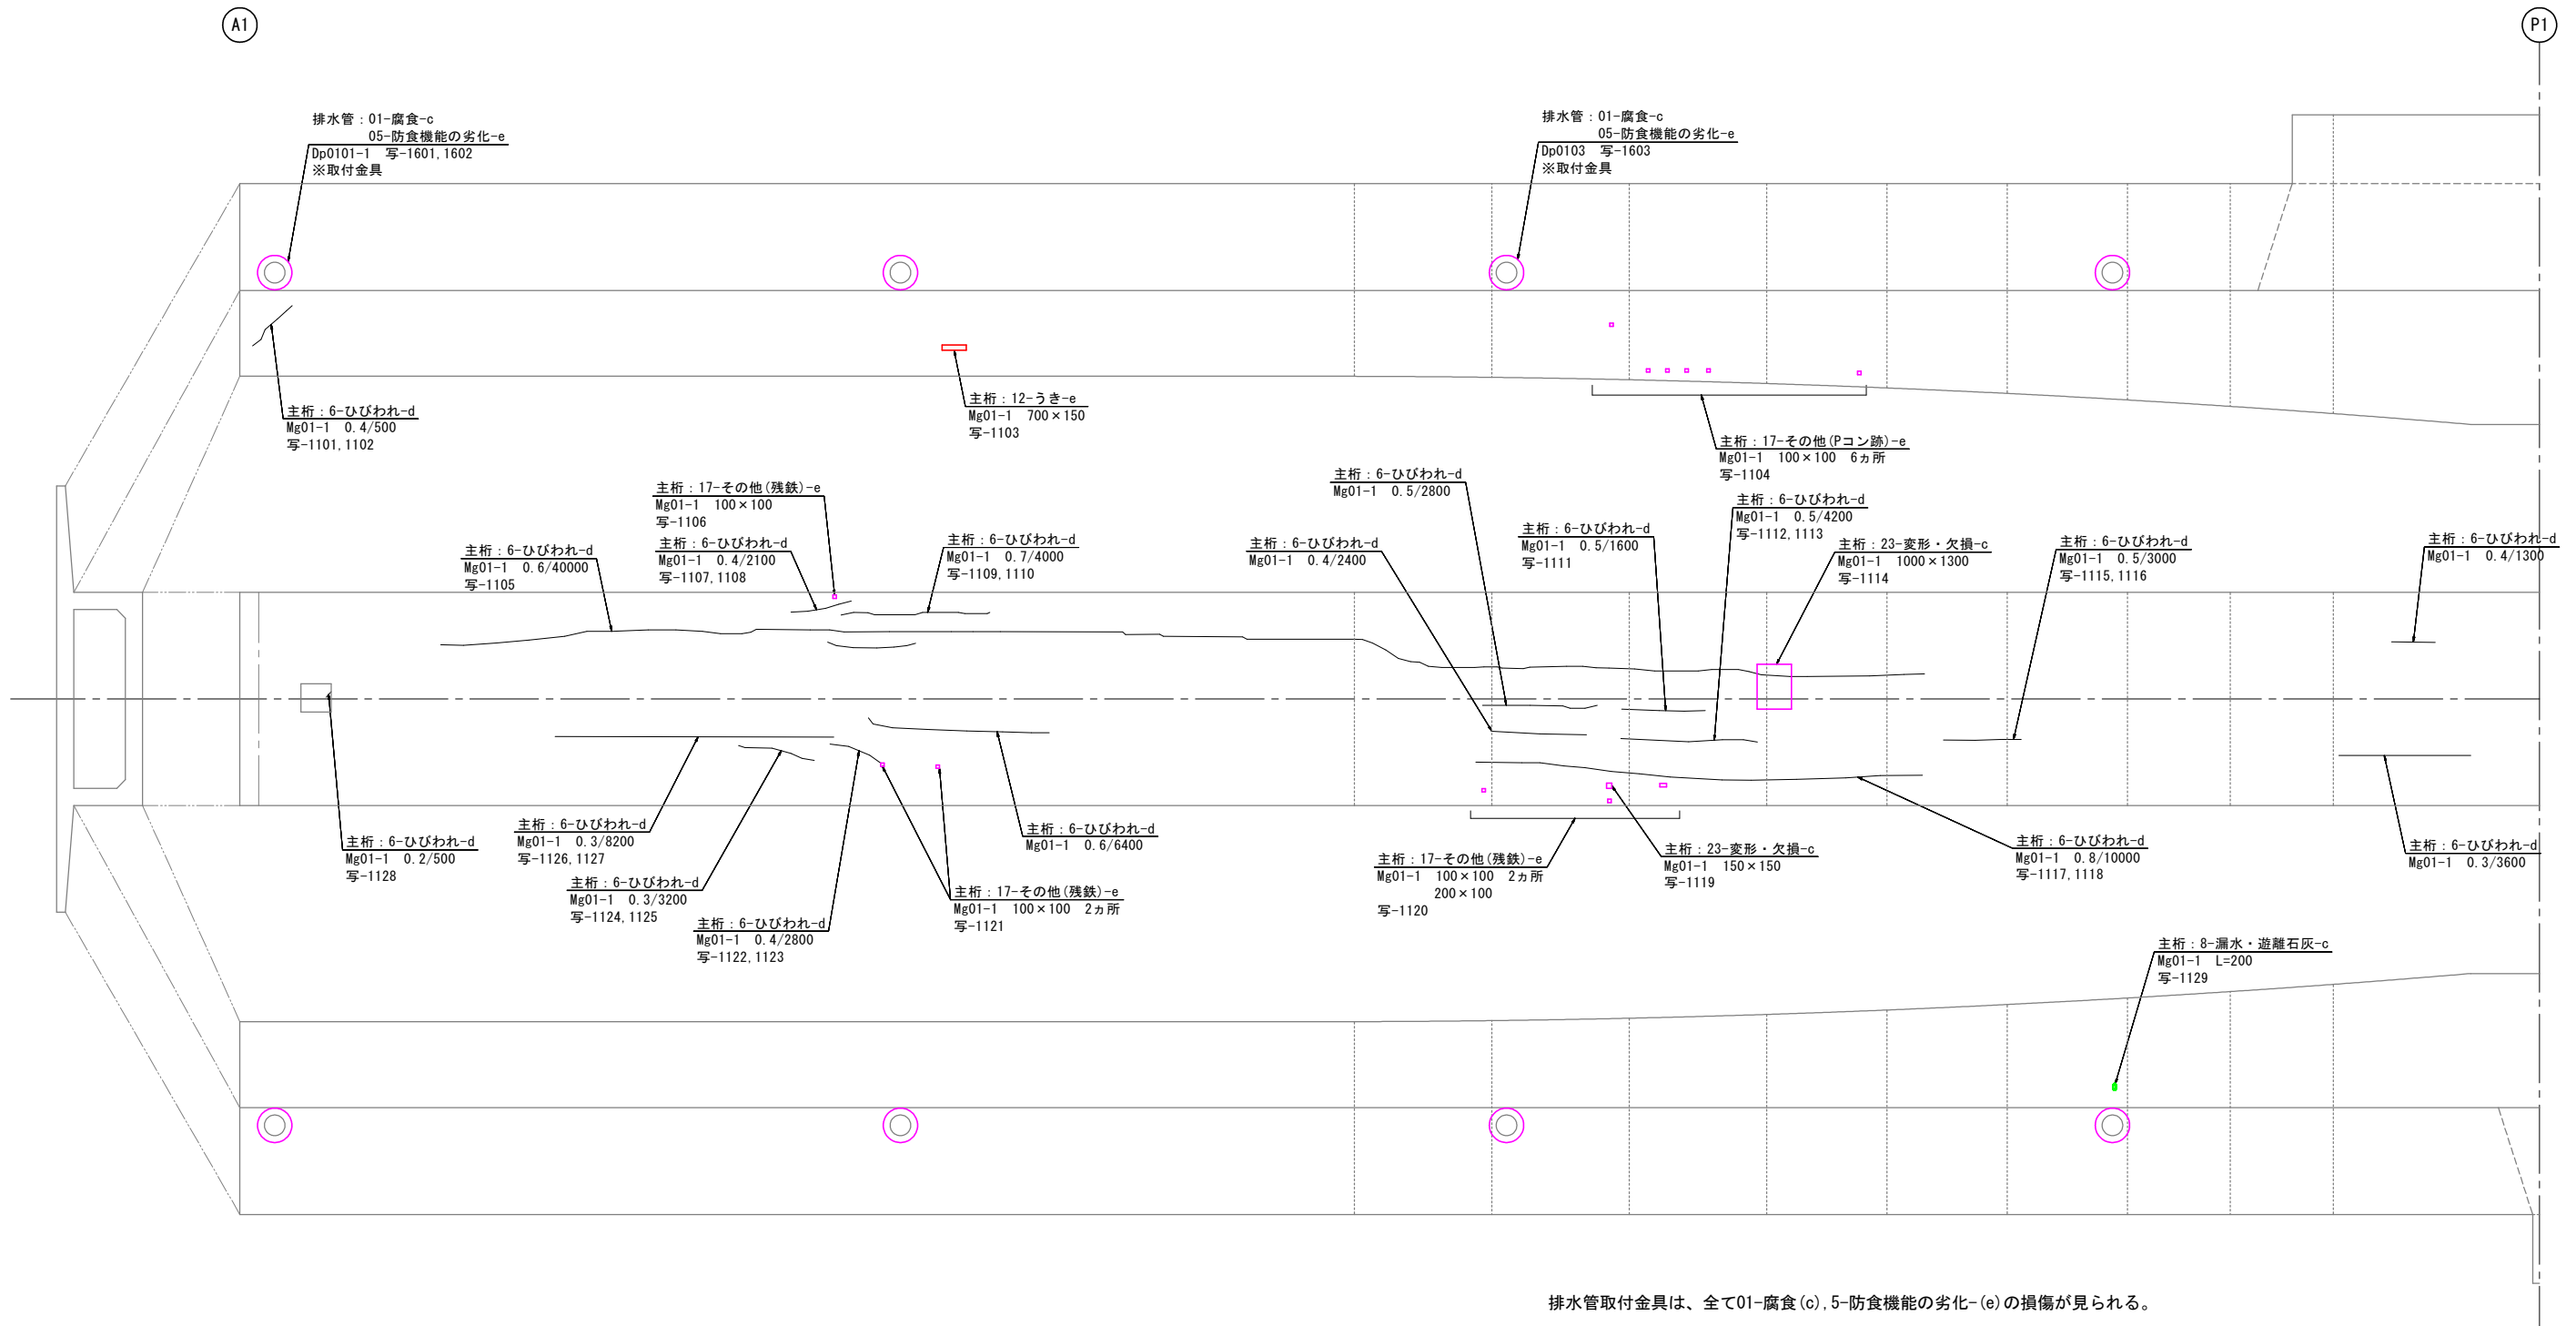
A1

P1

排水管：01-腐食-c
05-防食機能の劣化-e
Dp0101-1 写-1601, 1602
※取付金具

排水管：01-腐食-c
05-防食機能の劣化-e
Dp0103 写-1603
※取付金具

主桁：6-ひびわれ-d
Mg01-1 0.4/500
写-1101, 1102

主桁：12-うき-e
Mg01-1 700×150
写-1103

主桁：17-その他(Pコン跡)-e
Mg01-1 100×100 6カ所
写-1104

主桁：6-ひびわれ-d
Mg01-1 0.5/2800

主桁：17-その他(残鉄)-e
Mg01-1 100×100
写-1106

主桁：6-ひびわれ-d
Mg01-1 0.5/4200
写-1112, 1113

主桁：6-ひびわれ-d
Mg01-1 0.5/1600
写-1111

主桁：6-ひびわれ-d
Mg01-1 0.4/2100
写-1107, 1108

主桁：6-ひびわれ-d
Mg01-1 0.7/4000
写-1109, 1110

主桁：6-ひびわれ-d
Mg01-1 0.4/2400

主桁：23-変形・欠損-c
Mg01-1 1000×1300
写-1114

主桁：6-ひびわれ-d
Mg01-1 0.5/3000
写-1115, 1116

主桁：6-ひびわれ-d
Mg01-1 0.4/1300

主桁：6-ひびわれ-d
Mg01-1 0.6/40000
写-1105

主桁：6-ひびわれ-d
Mg01-1 0.2/500
写-1128

主桁：6-ひびわれ-d
Mg01-1 0.3/8200
写-1126, 1127

主桁：6-ひびわれ-d
Mg01-1 0.6/6400

主桁：6-ひびわれ-d
Mg01-1 0.8/10000
写-1117, 1118

主桁：23-変形・欠損-c
Mg01-1 150×150
写-1119

主桁：17-その他(残鉄)-e
Mg01-1 100×100 2カ所
200×100
写-1120

主桁：6-ひびわれ-d
Mg01-1 0.3/3600

主桁：6-ひびわれ-d
Mg01-1 0.3/3200
写-1124, 1125

主桁：17-その他(残鉄)-e
Mg01-1 100×100 2カ所
写-1121

主桁：6-ひびわれ-d
Mg01-1 0.4/2800
写-1122, 1123

主桁：8-漏水・遊離石灰-c
Mg01-1 L=200
写-1129

排水管取付金具は、全て01-腐食(c), 5-防食機能の劣化-(e)の損傷が見られる。